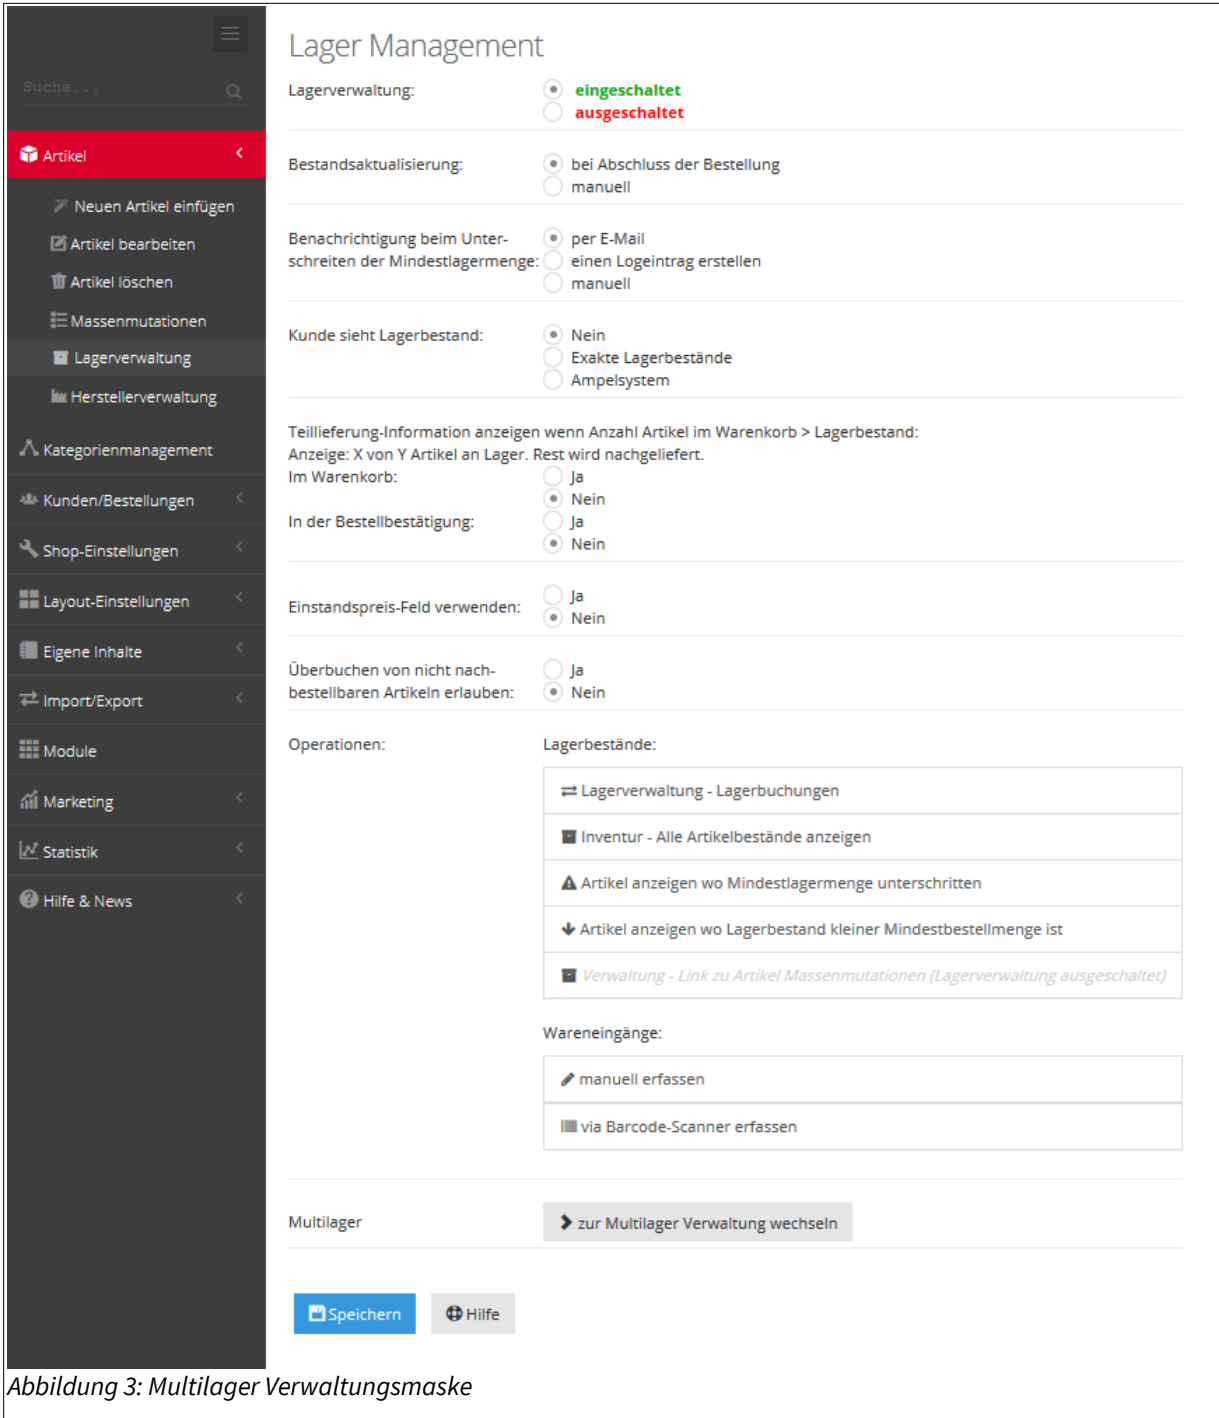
Suche . . .

Artikel

Neuen Artikel einfügen

Artikel bearbeiten

Artikel löschen

Massenmutationen

Lagerverwaltung

Herstellerverwaltung

Kategorienmanagement

Kunden/Bestellungen

Shop-Einstellungen

Layout-Einstellungen

Eigene Inhalte

Import/Export

Module

Marketing

Statistik

Hilfe & News

Lager Management

Lagerverwaltung: eingeschaltet ausgeschaltet

Bestandsaktualisierung: bei Abschluss der Bestellung manuell

Benachrichtigung beim Unterschreiten der Mindestlagermenge: per E-Mail einen Logeintrag erstellen manuell

Kunde sieht Lagerbestand: Nein Exakte Lagerbestände Ampelsystem

Teillieferung-Information anzeigen wenn Anzahl Artikel im Warenkorb > Lagerbestand:
Anzeige: X von Y Artikel an Lager. Rest wird nachgeliefert.
Im Warenkorb: Ja Nein
In der Bestellbestätigung: Ja Nein

Einstandspreis-Feld verwenden: Ja Nein

Überbuchen von nicht nachbestellbaren Artikeln erlauben: Ja Nein

Operationen: Lagerbestände:

Lagerverwaltung - Lagerbuchungen

Inventur - Alle Artikelbestände anzeigen

Artikel anzeigen wo Mindestlagermenge unterschritten

Artikel anzeigen wo Lagerbestand kleiner Mindestbestellmenge ist

Verwaltung - Link zu Artikel Massenmutationen (Lagerverwaltung ausgeschaltet)

Wareneingänge:

manuell erfassen

via Barcode-Scanner erfassen

Multilager

zur Multilager Verwaltung wechseln

Speichern Hilfe

Abbildung 3: Multilager Verwaltungsmaske